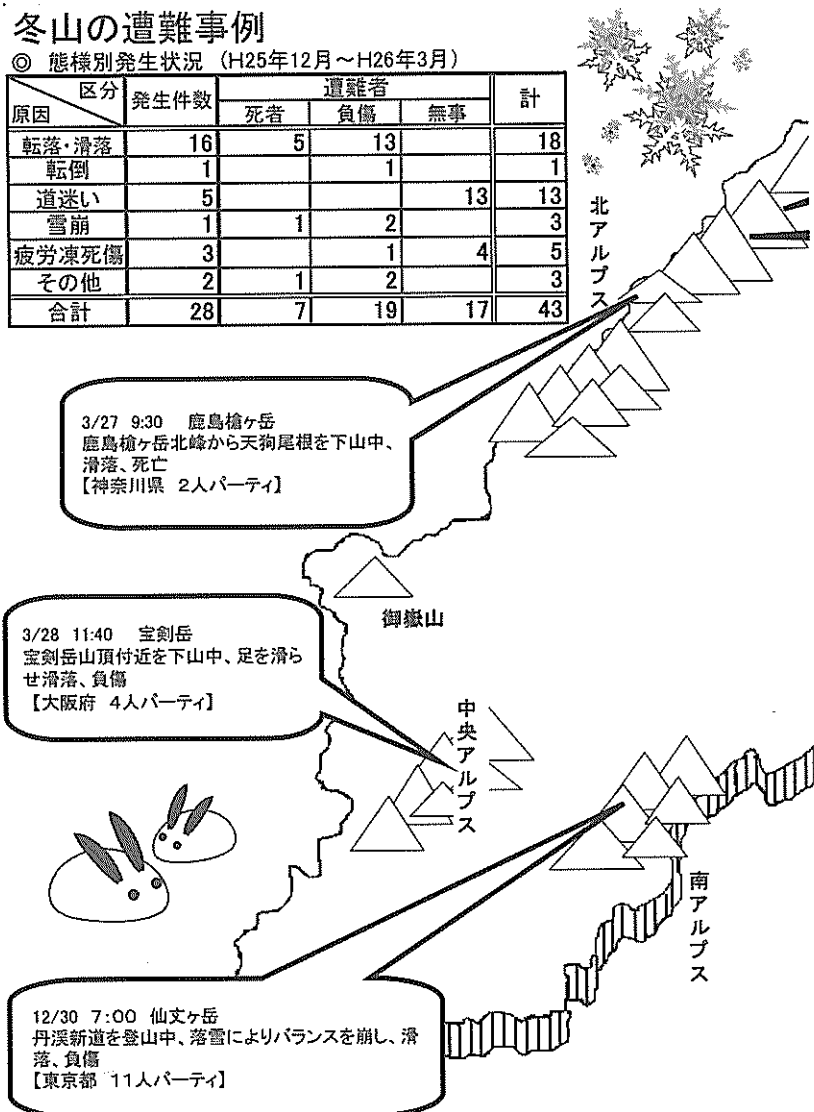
冬山の遭難事例
◎ 態様別発生状況（H25年12月～H26年3月）

| 区分 原因 | 発生件数 | 遭難者 死者 | 遭難者 負傷 | 遭難者 無事 | 計 |
|---|---|---|---|---|---|
| 転落・滑落 | 16 | 5 | 13 |  | 18 |
| 転倒 | 1 |  | 1 |  | 1 |
| 道迷い | 5 |  |  | 13 | 13 |
| 雪崩 | 1 | 1 | 2 |  | 3 |
| 疲労凍死傷 | 3 |  | 1 | 4 | 5 |
| その他 | 2 | 1 | 2 |  | 3 |
| 合計 | 28 | 7 | 19 | 17 | 43 |

北アルプス

3/27 9:30 鹿島槍ヶ岳
鹿島槍ヶ岳北峰から天狗尾根を下山中、滑落、死亡
【神奈川県 2人パーティ】

御嶽山

3/28 11:40 宝剣岳
宝剣岳山頂付近を下山中、足を滑らせ滑落、負傷
【大阪府 4人パーティ】

中央アルプス

南アルプス

12/30 7:00 仙丈ヶ岳
丹渓新道を登山中、落雪によりバランスを崩し、滑落、負傷
【東京都 11人パーティ】